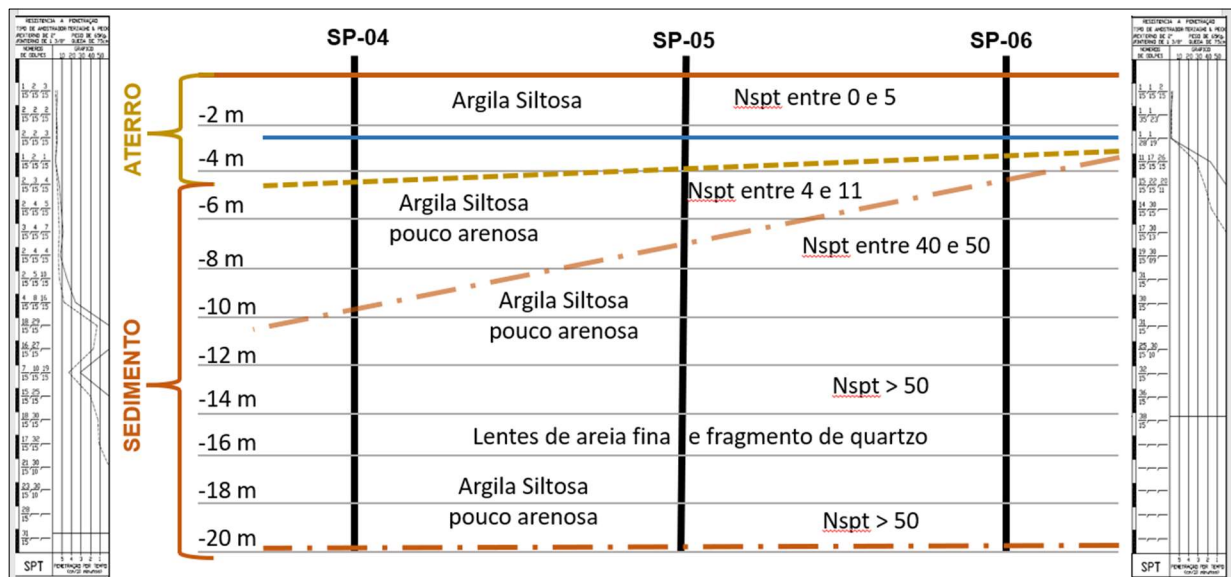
SP-04
SP-05
SP-06

ATERRO
SEDIMENTO

-2 m
-4 m
-6 m
-8 m
-10 m
-12 m
-14 m
-16 m
-18 m
-20 m

Argila Siltosa
Nspt entre 0 e 5

Nspt entre 4 e 11
Argila Siltosa pouco arenosa
Nspt entre 40 e 50

Argila Siltosa pouco arenosa

Nspt > 50

Lentes de areia fina e fragmento de quartzo

Argila Siltosa pouco arenosa
Nspt > 50

SPT
SPT